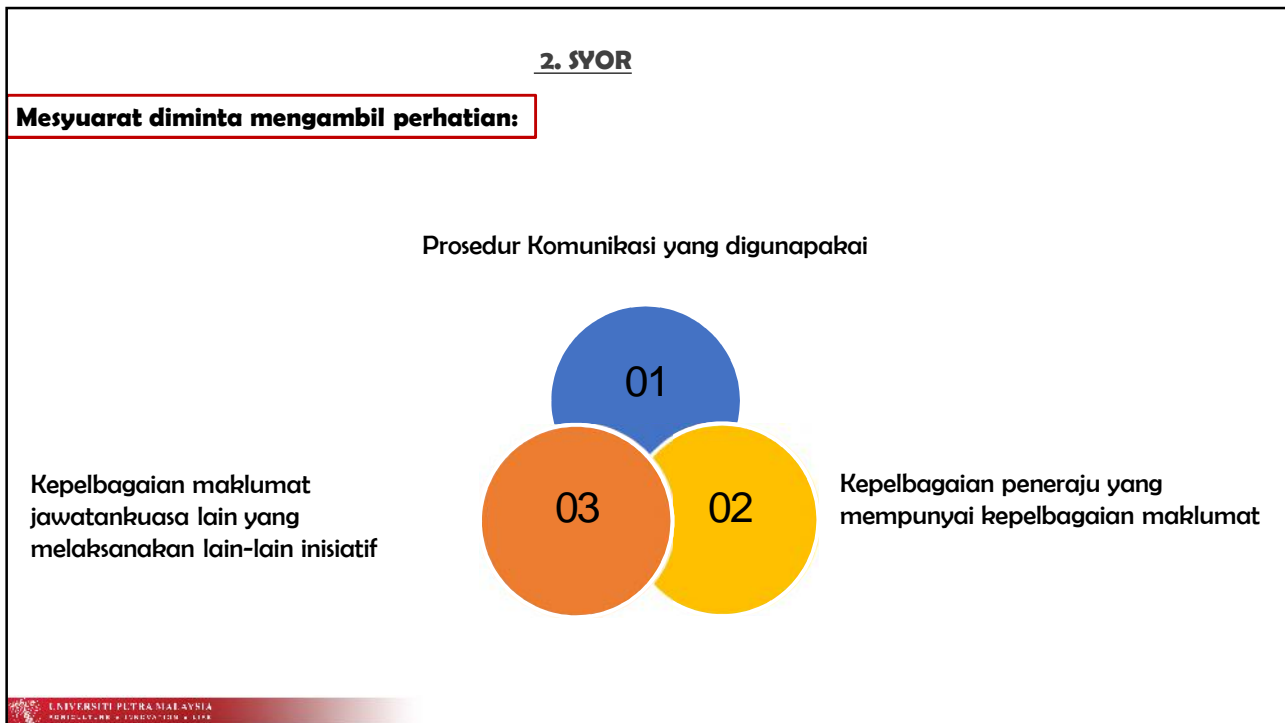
2. SYOR

Mesyuarat diminta mengambil perhatian:

Prosedur Komunikasi yang digunapakai

01

03

02

Kepelbagaian maklumat jawatankuasa lain yang melaksanakan lain-lain inisiatif

Kepelbagaian peneraju yang mempunyai kepelbagaian maklumat

UNIVERSITI PUTRA MALAYSIA
AGRICULTURE • INNOVATION • LIFE